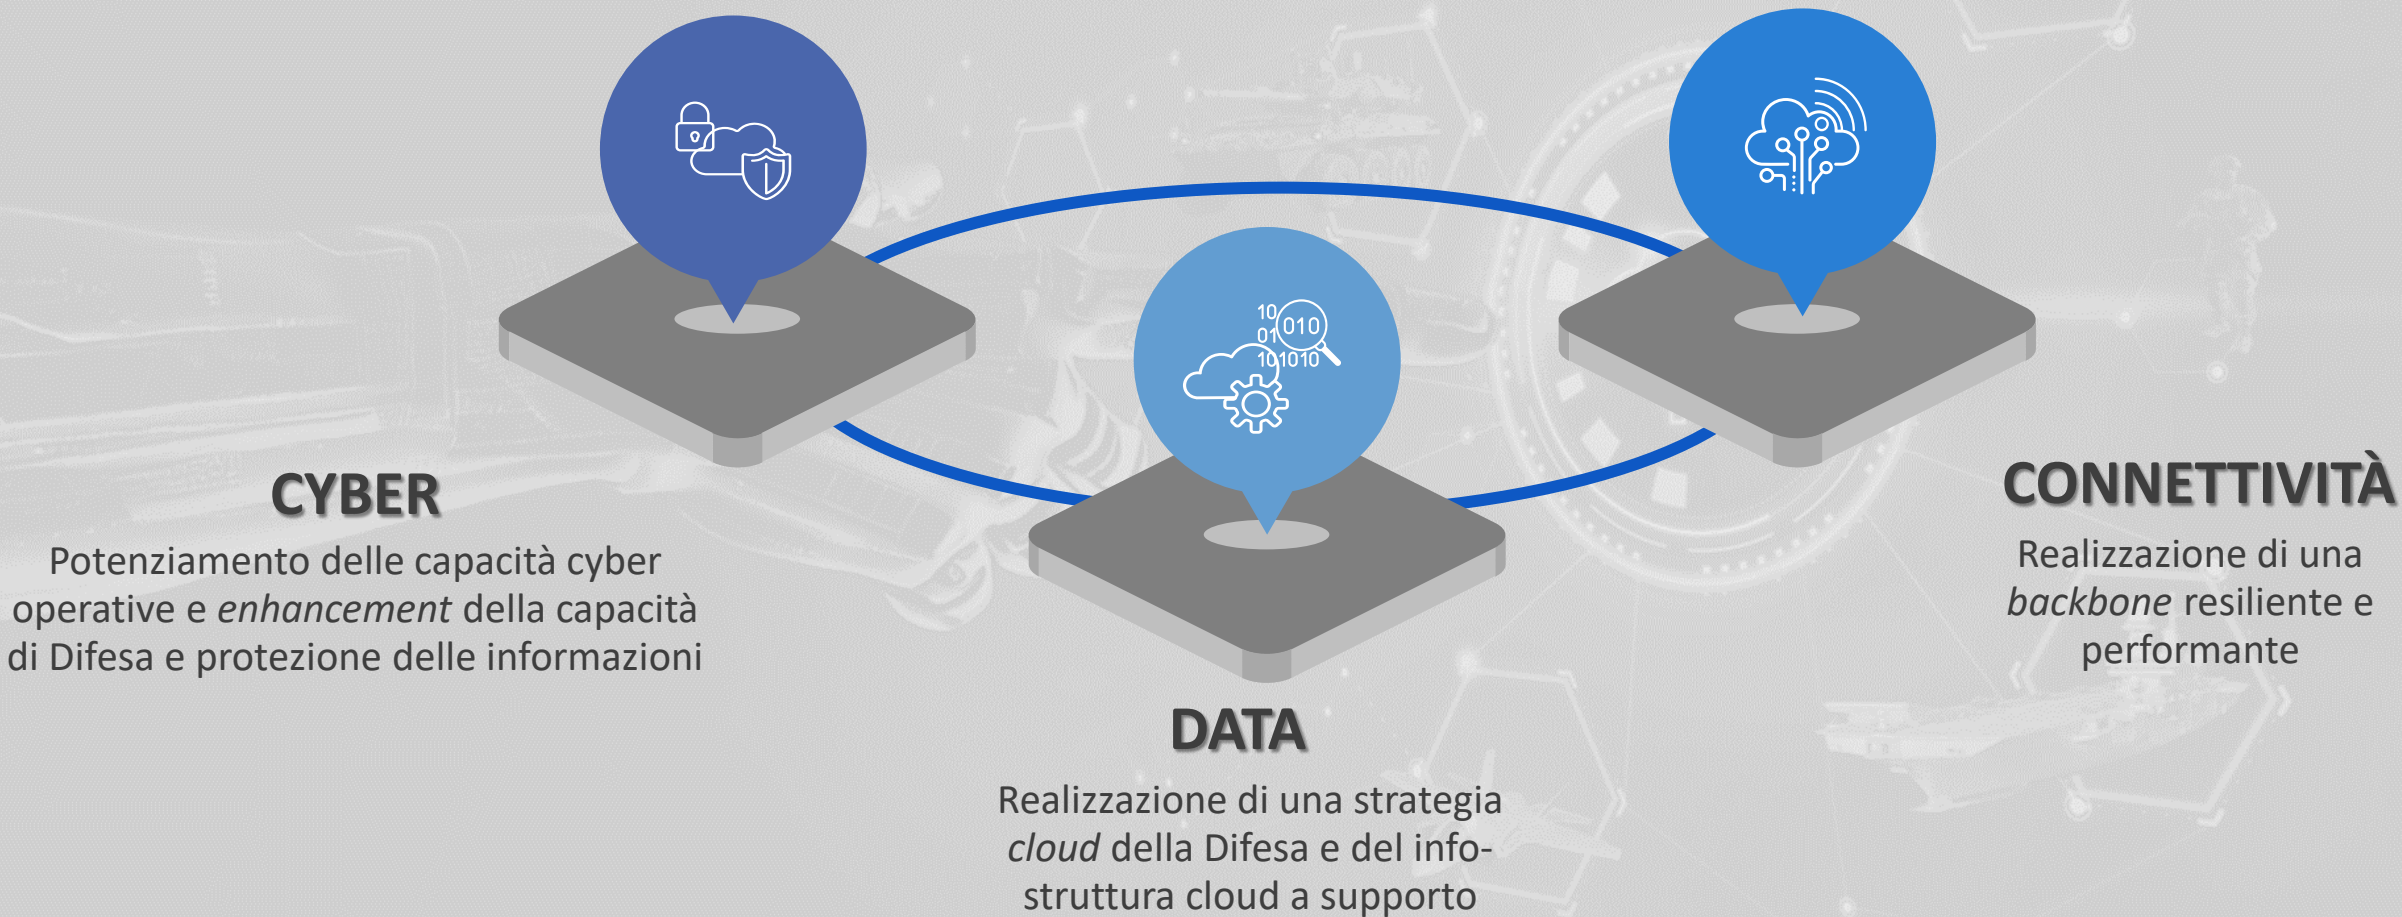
10
01 010
101010

CYBER

Potenziamento delle capacità cyber operative e *enhancement* della capacità di Difesa e protezione delle informazioni

DATA

Realizzazione di una strategia *cloud* della Difesa e del info-struttura cloud a supporto

CONNETTIVITÀ

Realizzazione di una *backbone* resiliente e performante